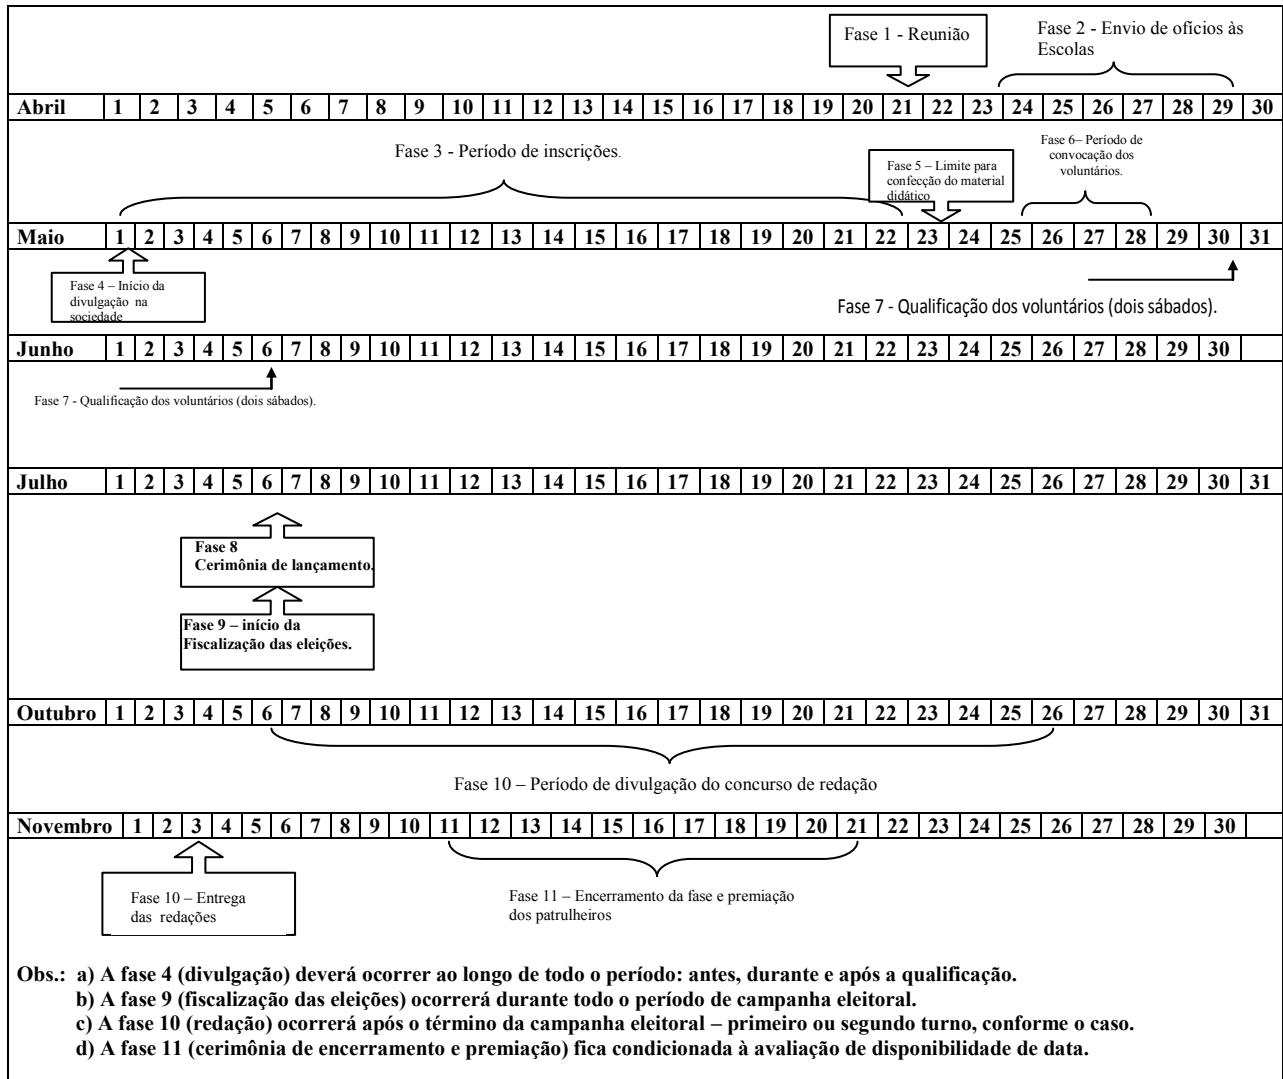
Fase 1 - Reunião

Fase 2 - Envio de ofícios às Escolas

| Abril | 1 | 2 | 3 | 4 | 5 | 6 | 7 | 8 | 9 | 10 | 11 | 12 | 13 | 14 | 15 | 16 | 17 | 18 | 19 | 20 | 21 | 22 | 23 | 24 | 25 | 26 | 27 | 28 | 29 | 30 |
|---|---|---|---|---|---|---|---|---|---|---|---|---|---|---|---|---|---|---|---|---|---|---|---|---|---|---|---|---|---|---|

Fase 3 - Período de inscrições.

Fase 5 – Limite para confecção do material didático

Fase 6– Período de convocação dos voluntários.

| Maio | 1 | 2 | 3 | 4 | 5 | 6 | 7 | 8 | 9 | 10 | 11 | 12 | 13 | 14 | 15 | 16 | 17 | 18 | 19 | 20 | 21 | 22 | 23 | 24 | 25 | 26 | 27 | 28 | 29 | 30 | 31 |
|---|---|---|---|---|---|---|---|---|---|---|---|---|---|---|---|---|---|---|---|---|---|---|---|---|---|---|---|---|---|---|---|

Fase 4 – Início da divulgação na sociedade

Fase 7 - Qualificação dos voluntários (dois sábados).

| Junho | 1 | 2 | 3 | 4 | 5 | 6 | 7 | 8 | 9 | 10 | 11 | 12 | 13 | 14 | 15 | 16 | 17 | 18 | 19 | 20 | 21 | 22 | 23 | 24 | 25 | 26 | 27 | 28 | 29 | 30 |
|---|---|---|---|---|---|---|---|---|---|---|---|---|---|---|---|---|---|---|---|---|---|---|---|---|---|---|---|---|---|---|

Fase 7 - Qualificação dos voluntários (dois sábados).

| Julho | 1 | 2 | 3 | 4 | 5 | 6 | 7 | 8 | 9 | 10 | 11 | 12 | 13 | 14 | 15 | 16 | 17 | 18 | 19 | 20 | 21 | 22 | 23 | 24 | 25 | 26 | 27 | 28 | 29 | 30 | 31 |
|---|---|---|---|---|---|---|---|---|---|---|---|---|---|---|---|---|---|---|---|---|---|---|---|---|---|---|---|---|---|---|---|

Fase 8
Cerimônia de lançamento.

Fase 9 – início da Fiscalização das eleições.

| Outubro | 1 | 2 | 3 | 4 | 5 | 6 | 7 | 8 | 9 | 10 | 11 | 12 | 13 | 14 | 15 | 16 | 17 | 18 | 19 | 20 | 21 | 22 | 23 | 24 | 25 | 26 | 27 | 28 | 29 | 30 | 31 |
|---|---|---|---|---|---|---|---|---|---|---|---|---|---|---|---|---|---|---|---|---|---|---|---|---|---|---|---|---|---|---|---|

Fase 10 – Período de divulgação do concurso de redação

| Novembro | 1 | 2 | 3 | 4 | 5 | 6 | 7 | 8 | 9 | 10 | 11 | 12 | 13 | 14 | 15 | 16 | 17 | 18 | 19 | 20 | 21 | 22 | 23 | 24 | 25 | 26 | 27 | 28 | 29 | 30 |
|---|---|---|---|---|---|---|---|---|---|---|---|---|---|---|---|---|---|---|---|---|---|---|---|---|---|---|---|---|---|---|

Fase 10 – Entrega das redações

Fase 11 – Encerramento da fase e premiação dos patrulheiros

Obs.: a) A fase 4 (divulgação) deverá ocorrer ao longo de todo o período: antes, durante e após a qualificação.
b) A fase 9 (fiscalização das eleições) ocorrerá durante todo o período de campanha eleitoral.
c) A fase 10 (redação) ocorrerá após o término da campanha eleitoral – primeiro ou segundo turno, conforme o caso.
d) A fase 11 (cerimônia de encerramento e premiação) fica condicionada à avaliação de disponibilidade de data.